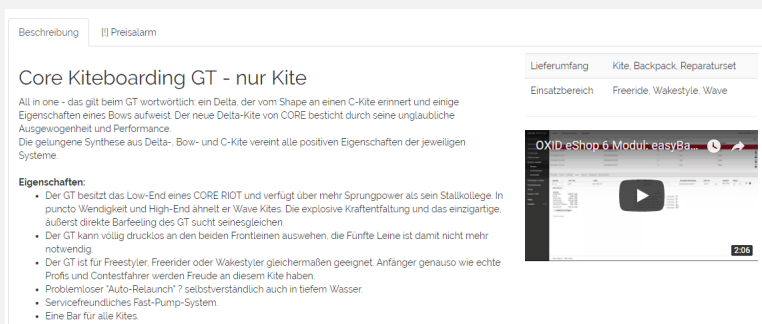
Beschreibung

[!] Preisalarm

Core Kiteboarding GT - nur Kite

All in one - das gilt beim GT wortwörtlich: ein Delta, der vom Shape an einen C-Kite erinnert und einige Eigenschaften eines Bows aufweist. Der neue Delta-Kite von CORE besticht durch seine unglaubliche Ausgewogenheit und Performance.
Die gelungene Synthese aus Delta-, Bow- und C-Kite vereint alle positiven Eigenschaften der jeweiligen Systeme.

Eigenschaften:
- Der GT besitzt das Low-End eines CORE RIOT und verfügt über mehr Sprungpower als sein Stallkollege. In puncto Wendigkeit und High-End ähnelt er Wave Kites. Die explosive Kraftentfaltung und das einzigartige, äußerst direkte Barfeeling des GT sucht seinesgleichen.
- Der GT kann völlig drucklos an den beiden Frontleinen auswehen, die Fünfte Leine ist damit nicht mehr notwendig.
- Der GT ist für Freestyler, Freerider oder Wakestyler gleichermaßen geeignet. Anfänger genauso wie echte Profis und Contestfahrer werden Freude an diesem Kite haben.
- Problemloser "Auto-Relaunch" ? selbstverständlich auch in tiefem Wasser.
- Servicefreundliches Fast-Pump-System.
- Eine Bar für alle Kites.

| Lieferumfang | Kite, Backpack, Reparaturset |
|---|---|
| Einsatzbereich | Freeride, Wakestyle, Wave |

OXID eShop 6 Modul: easyBa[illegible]

2:06